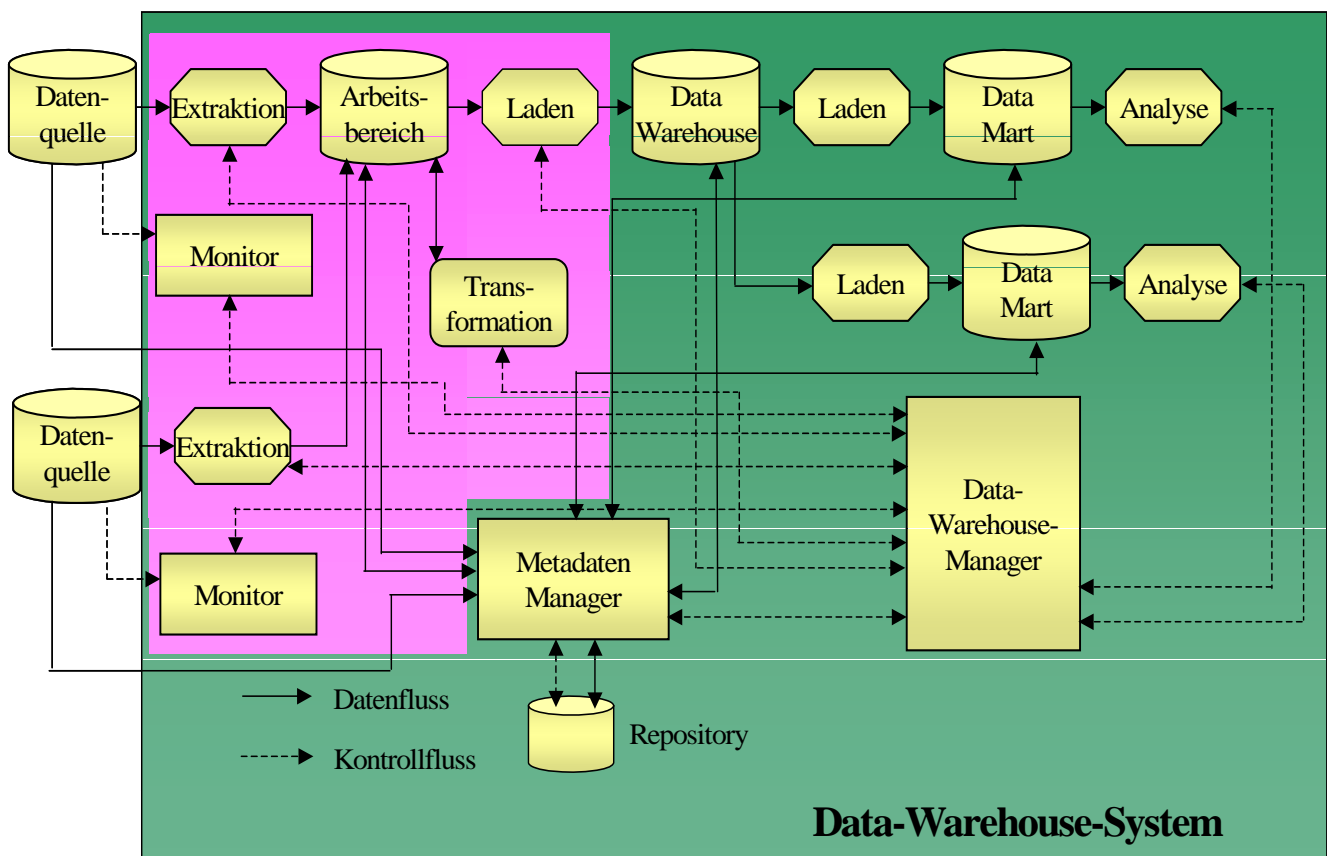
Datenquelle

Extraktion

Arbeitsbereich

Laden

Data Warehouse

Laden

Data Mart

Analyse

Monitor

Transformation

Laden

Data Mart

Analyse

Datenquelle

Extraktion

Data-Warehouse-Manager

Monitor

Metadaten Manager

Repository

Datenfluss

Kontrollfluss

Data-Warehouse-System